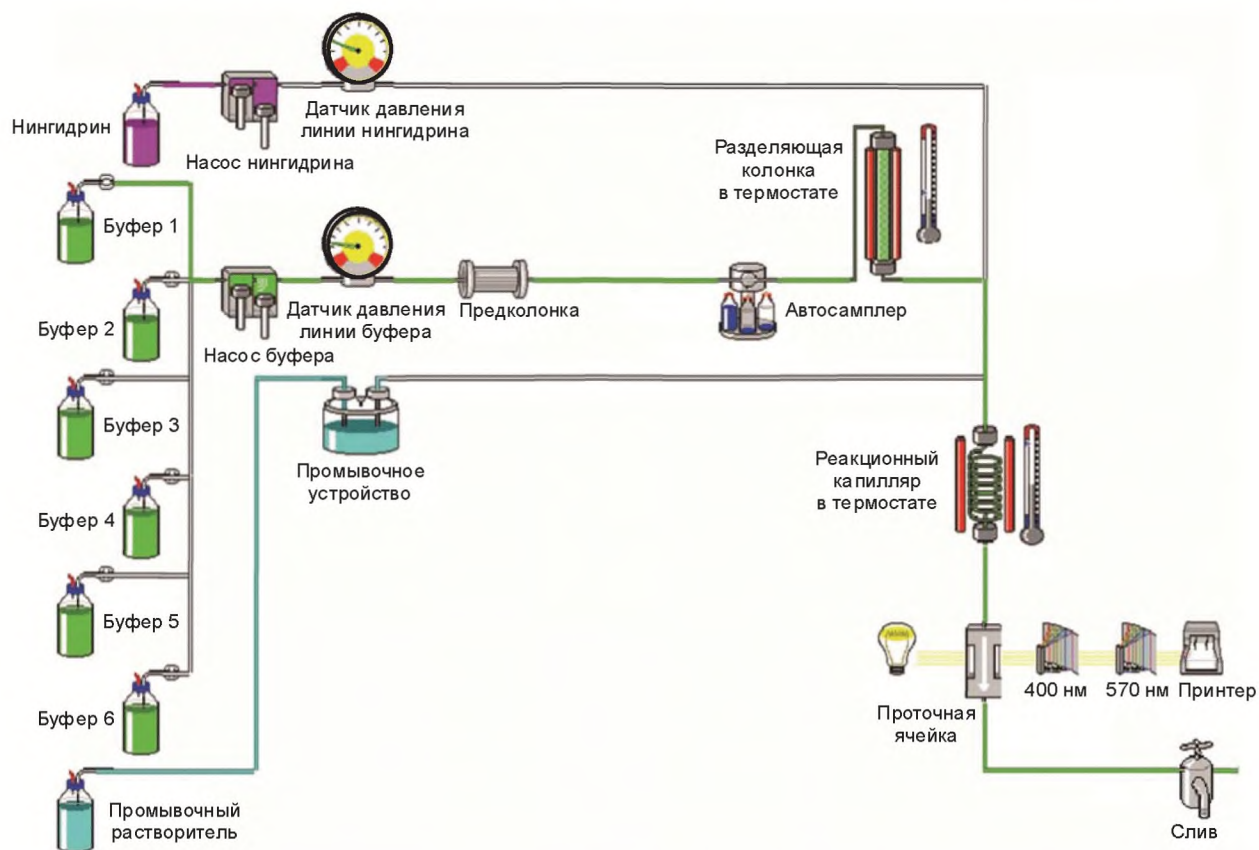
Нингидрин

Насос нингидрина

Датчик давления линии нингидрина

Разделяющая колонка в термостате

Буфер 1

Буфер 2

Насос буфера

Датчик давления линии буфера

Предколонка

Автосамплер

Буфер 3

Промывочное устройство

Реакционный капилляр в термостате

Буфер 4

Буфер 5

Буфер 6

Проточная ячейка

400 нм

570 нм

Принтер

Промывочный растворитель

Слив